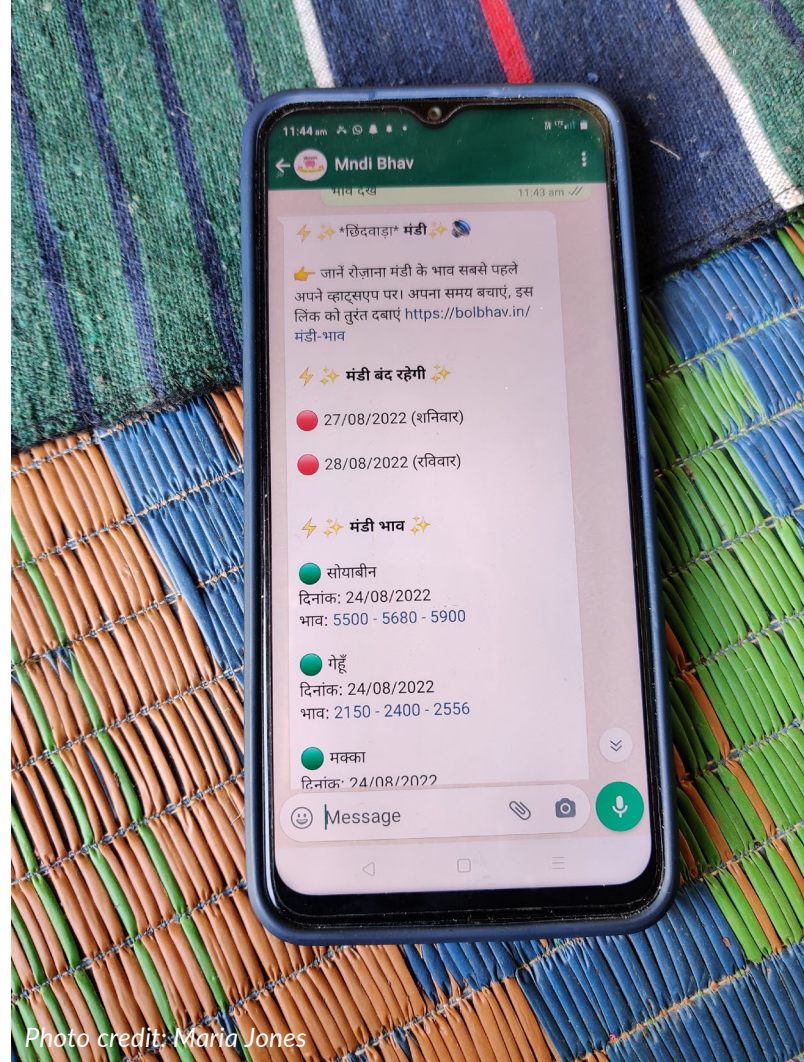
11:44 am

Mndi Bhav

भाव देखें 11:43 am

⚡✨*छिंदवाड़ा* मंडी ✨

👉 जानें रोज़ाना मंडी के भाव सबसे पहले अपने व्हाट्सएप पर। अपना समय बचाएं, इस लिंक को तुरंत दबाएं https://bolbhav.in/मंडी-भाव

⚡✨ मंडी बंद रहेगी ✨

🔴 27/08/2022 (शनिवार)

🔴 28/08/2022 (रविवार)

⚡✨ मंडी भाव ✨

🟢 सोयाबीन
दिनांक: 24/08/2022
भाव: 5500 - 5680 - 5900

🟢 गेहूँ
दिनांक: 24/08/2022
भाव: 2150 - 2400 - 2556

🟢 मक्का
दिनांक: 24/08/2022

Message

Photo credit: Maria Jones